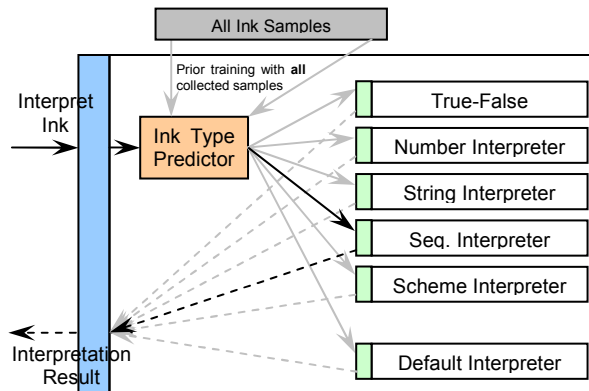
All Ink Samples

Prior training with **all** collected samples

Interpret Ink

Ink Type Predictor

True-False

Number Interpreter

String Interpreter

Seq. Interpreter

Scheme Interpreter

Default Interpreter

Interpretation Result